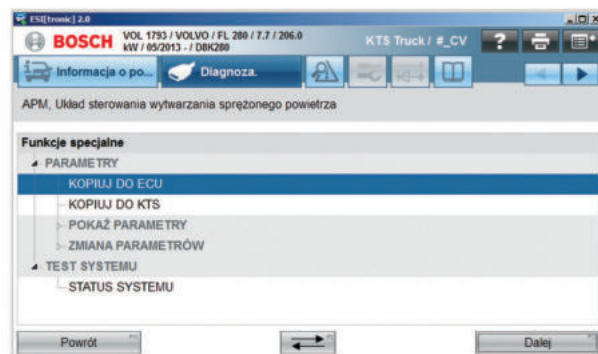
ESI[tronic] 2.0

BOSCH VOL 1793 / VOLVO / FL 280 / 7.7 / 206.0 kW / 05/2013 - / D8K280

KTS Truck / #_CV

Informacja o po...

Diagnoza.

APM, Układ sterowania wytwarzania sprężonego powietrza

Funkcje specjalne

PARAMETRY

KOPIUJ DO ECU

KOPIUJ DO KTS

POKAŻ PARAMETRY

ZMIANA PARAMETRÓW

TEST SYSTEMU

STATUS SYSTEMU

Powrót

Dalej